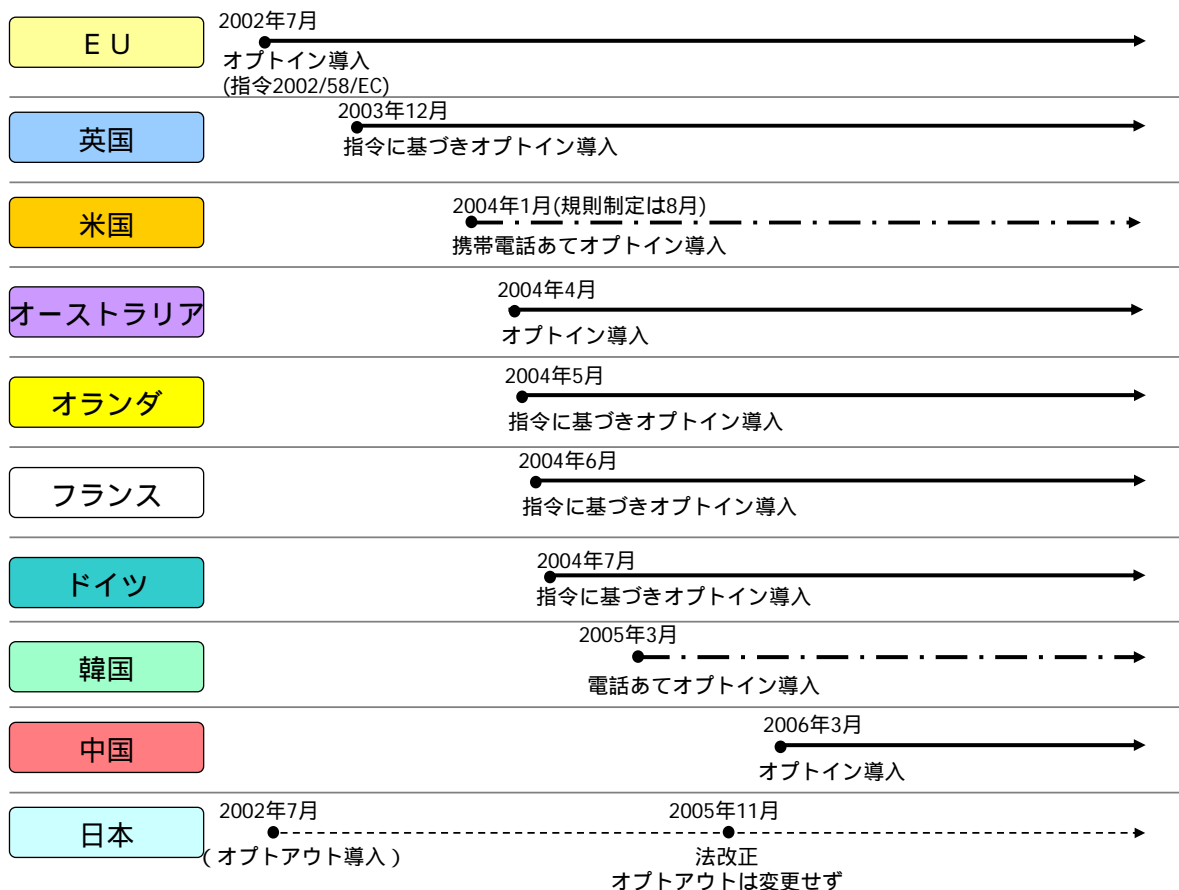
ＥＵ
2002年7月
オプトイン導入
(指令2002/58/EC)

英国
2003年12月
指令に基づきオプトイン導入

米国
2004年1月(規則制定は8月)
携帯電話あてオプトイン導入

オーストラリア
2004年4月
オプトイン導入

オランダ
2004年5月
指令に基づきオプトイン導入

フランス
2004年6月
指令に基づきオプトイン導入

ドイツ
2004年7月
指令に基づきオプトイン導入

韓国
2005年3月
電話あてオプトイン導入

中国
2006年3月
オプトイン導入

日本
2002年7月
（オプトアウト導入）
2005年11月
法改正
オプトアウトは変更せず